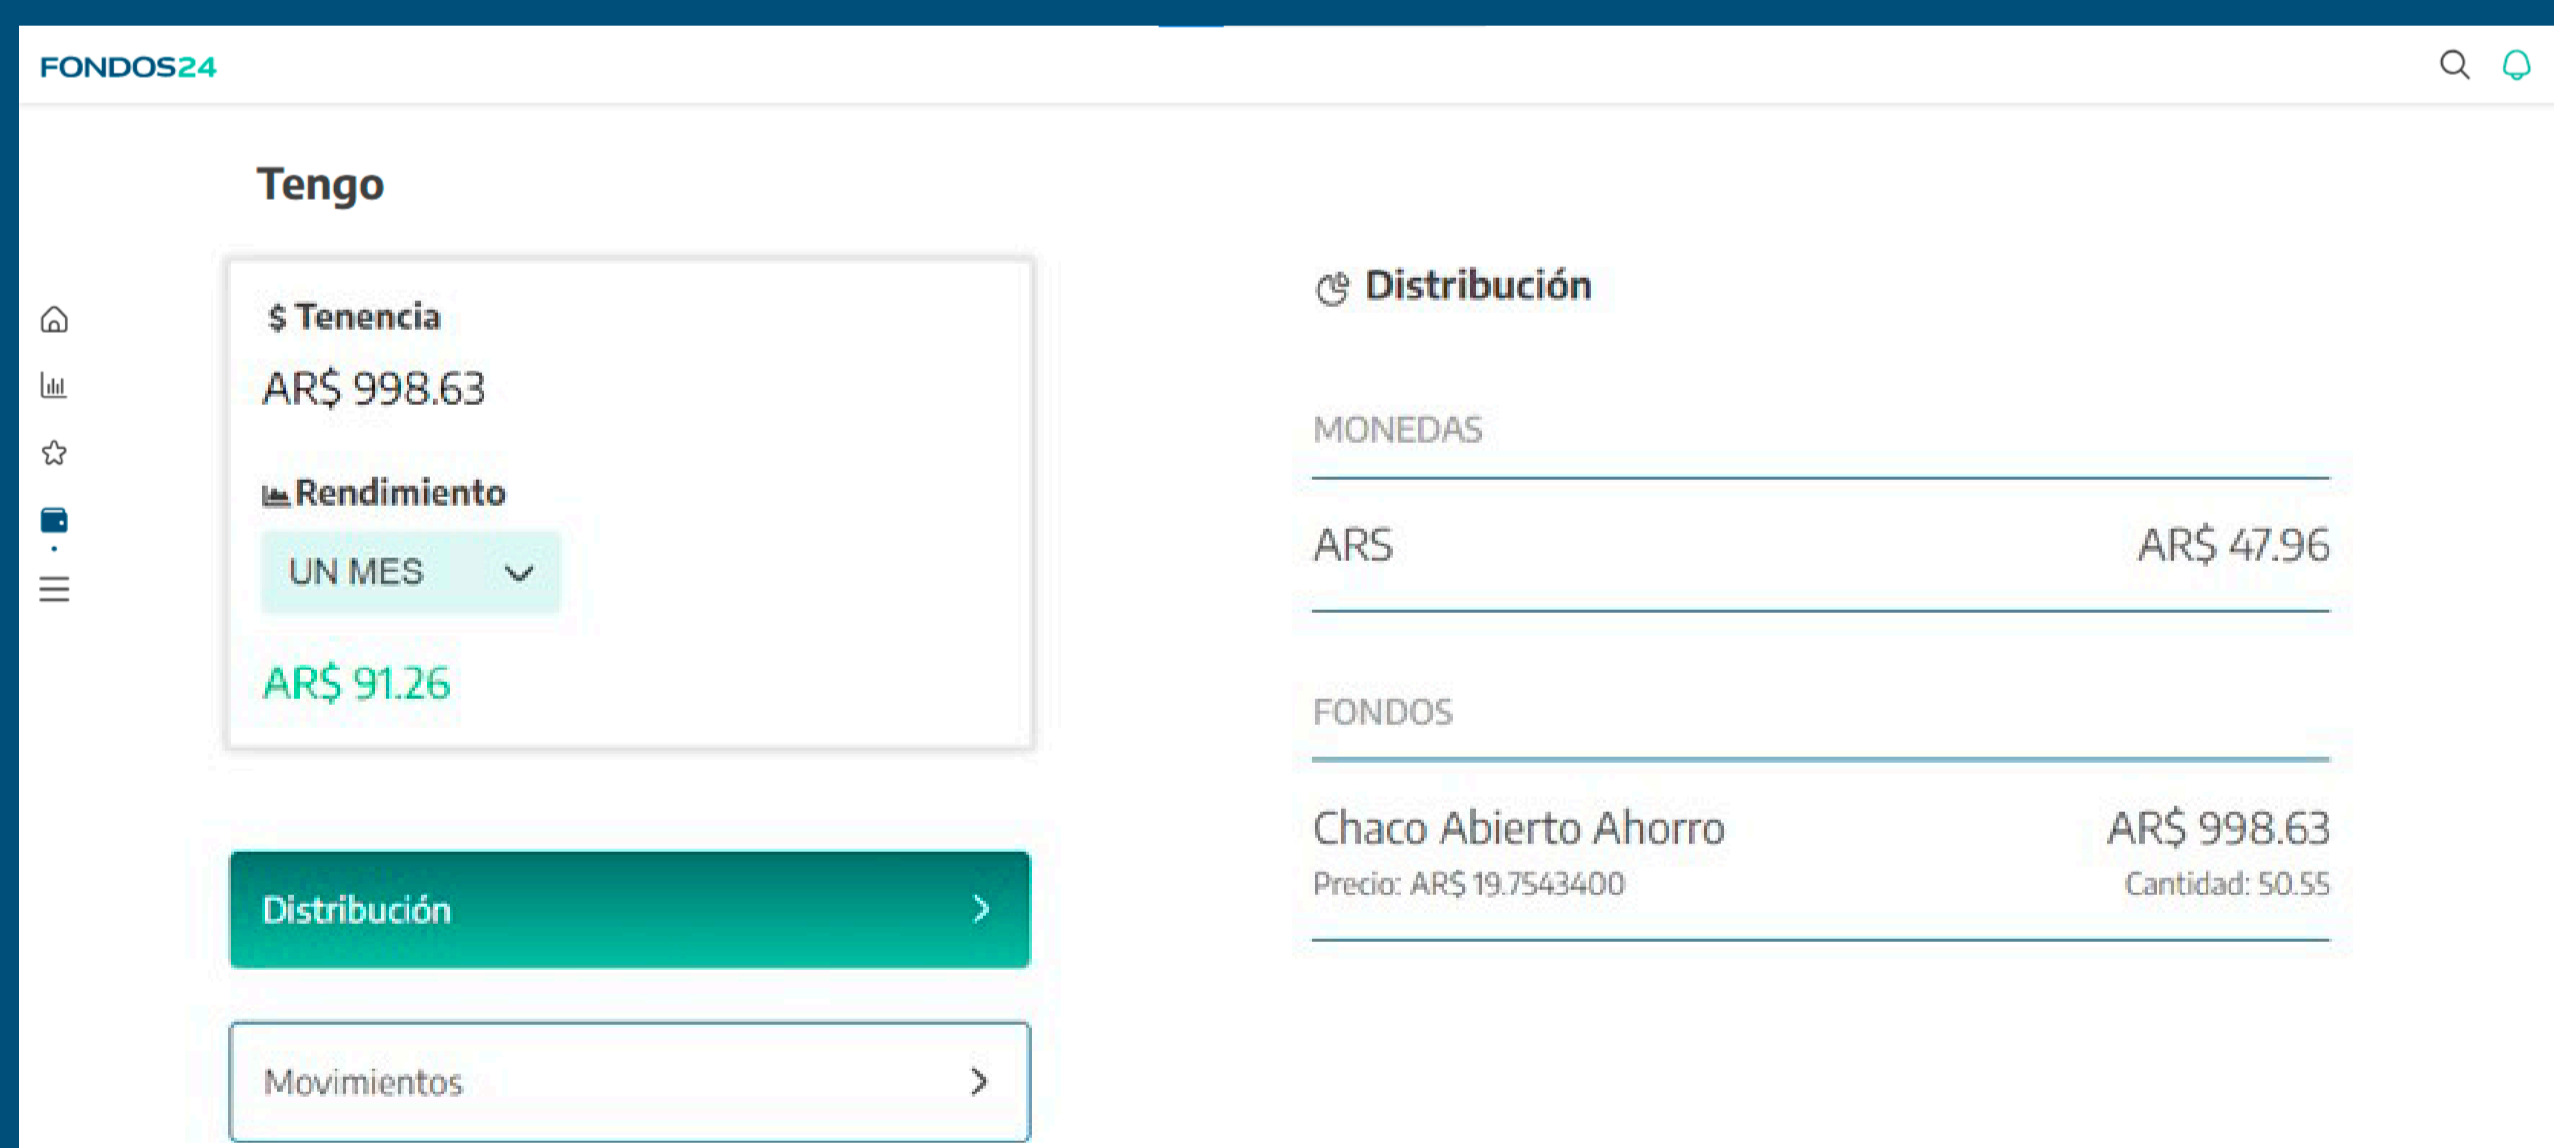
FONDOS24

Tengo

$ Tenencia

AR$ 998.63

Rendimiento

UN MES

AR$ 91.26

Distribución

Movimientos

Distribución

MONEDAS

ARS AR$ 47.96

FONDOS

Chaco Abierto Ahorro AR$ 998.63

Precio: AR$ 19.7543400 Cantidad: 50.55